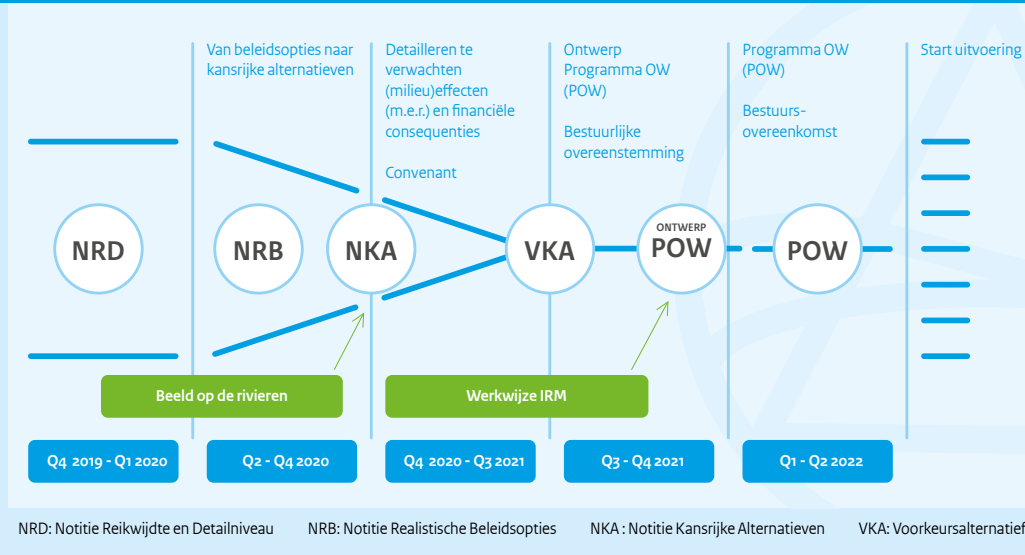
Van beleidsopties naar kansrijke alternatieven

Detailleren te verwachten (milieu)effecten (m.e.r.) en financiële consequenties

Convenant

Ontwerp Programma OW (POW)

Bestuurlijke overeenstemming

Programma OW (POW)

Bestuurs-overeenkomst

Start uitvoering

NRD

NRB

NKA

VKA

ONTWERP POW

POW

Beeld op de rivieren

Werkwijze IRM

Q4 2019 - Q1 2020

Q2 - Q4 2020

Q4 2020 - Q3 2021

Q3 - Q4 2021

Q1 - Q2 2022

NRD: Notitie Reikwijdte en Detailniveau NRB: Notitie Realistische Beleidsopties NKA : Notitie Kansrijke Alternatieven VKA: Voorkeursalternatief